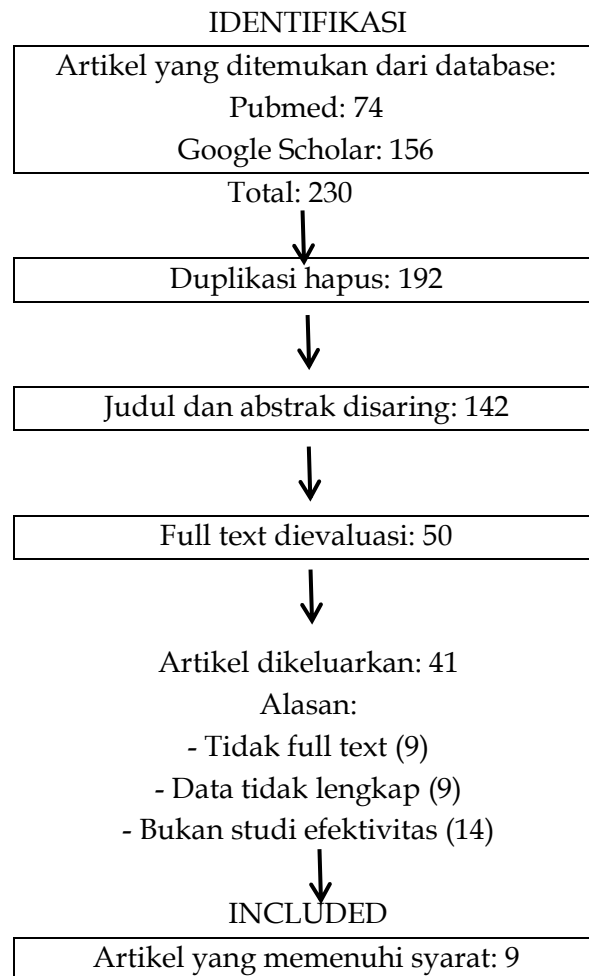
IDENTIFIKASI

Artikel yang ditemukan dari database:
Pubmed: 74
Google Scholar: 156

Total: 230

Duplikasi hapus: 192

Judul dan abstrak disaring: 142

Full text dievaluasi: 50

Artikel dikeluarkan: 41
Alasan:
- Tidak full text (9)
- Data tidak lengkap (9)
- Bukan studi efektivitas (14)

INCLUDED

Artikel yang memenuhi syarat: 9